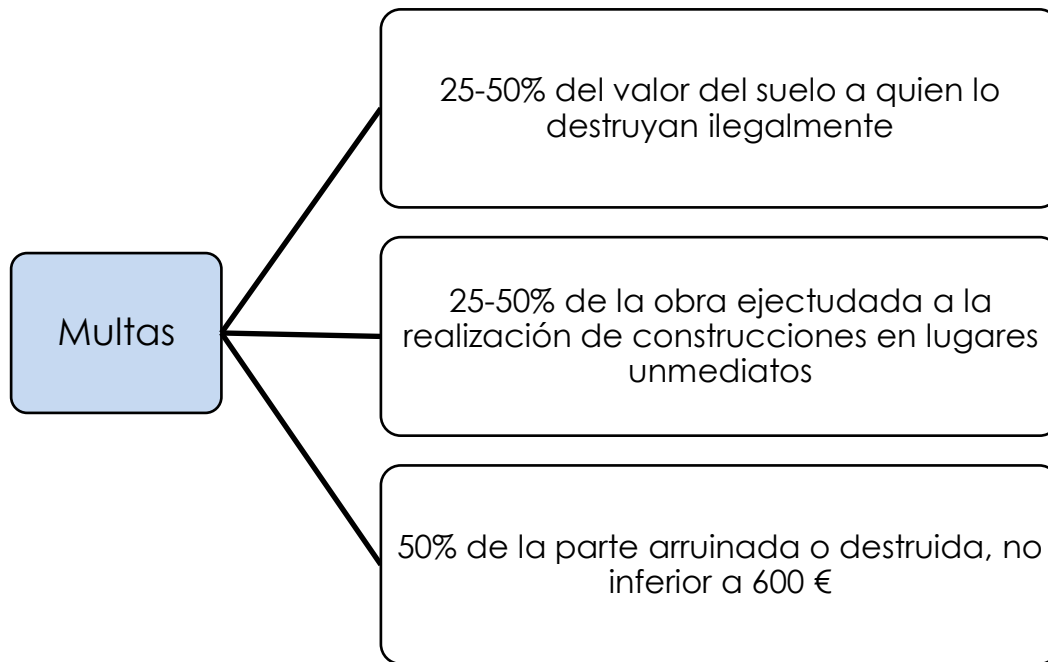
Multas

25-50% del valor del suelo a quien lo destruyan ilegalmente

25-50% de la obra ejectudada a la realización de construcciones en lugares unmediatos

50% de la parte arruinada o destruida, no inferior a 600 €